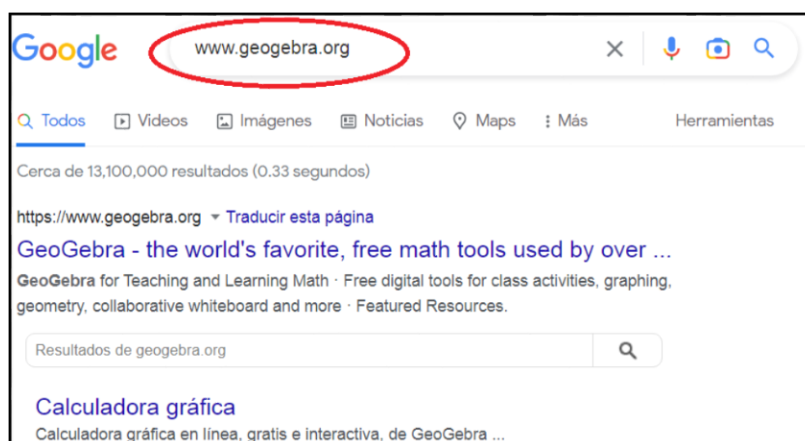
Google

www.geogebra.org

Todos Videos Imágenes Noticias Maps Más Herramientas

Cerca de 13,100,000 resultados (0.33 segundos)

https://www.geogebra.org ▾ Traducir esta página

GeoGebra - the world's favorite, free math tools used by over ...

GeoGebra for Teaching and Learning Math · Free digital tools for class activities, graphing, geometry, collaborative whiteboard and more · Featured Resources.

Resultados de geogebra.org

Calculadora gráfica

Calculadora gráfica en línea, gratis e interactiva, de GeoGebra ...